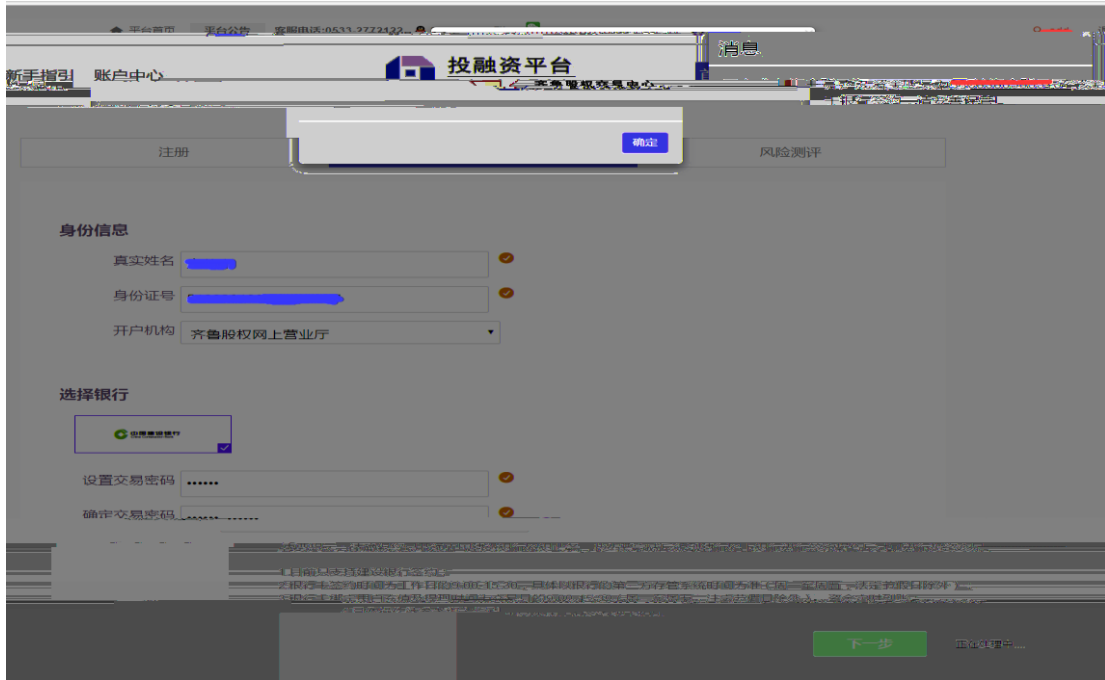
平台首页 平台公告 客服电话:0531-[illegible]

新手指引 账户中心

投融资平台

齐鲁股权交易中心

消息

确定

注册

风险测评

身份信息

真实姓名

身份证号

开户机构 齐鲁股权网上营业厅

选择银行

中国建设银行

设置交易密码 ••••••

确定交易密码 ••••••

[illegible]

下一步

正在处理中...